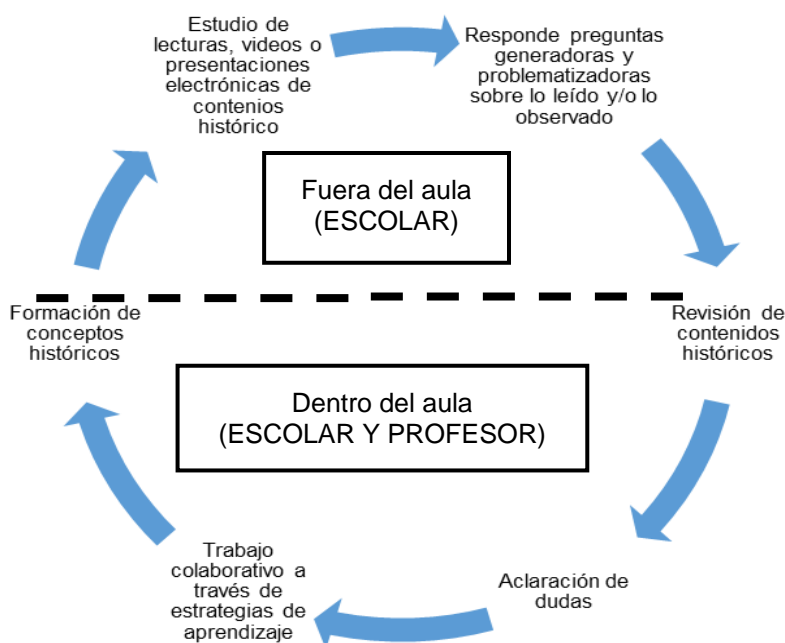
Estudio de lecturas, videos o presentaciones electrónicas de contenios histórico

Responde preguntas generadoras y problematizadoras sobre lo leído y/o lo observado

Fuera del aula
(ESCOLAR)

Formación de conceptos históricos

Revisión de contenidos históricos

Dentro del aula
(ESCOLAR Y PROFESOR)

Trabajo colaborativo a través de estrategias de aprendizaje

Aclaración de dudas